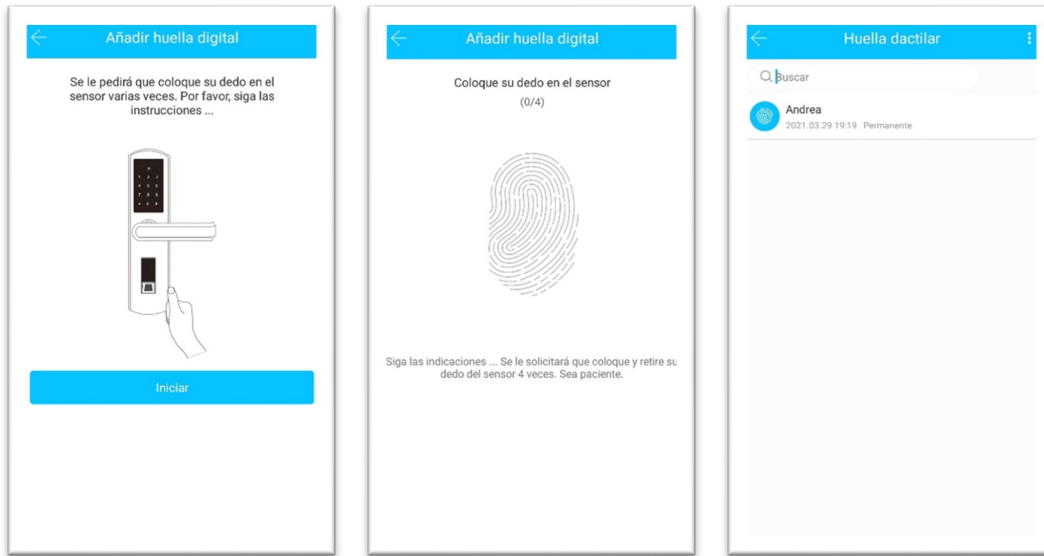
Añadir huella digital

Se le pedirá que coloque su dedo en el sensor varias veces. Por favor, siga las instrucciones ...

Iniciar

Añadir huella digital

Coloque su dedo en el sensor

(0/4)

Siga las indicaciones ... Se le solicitará que coloque y retire su dedo del sensor 4 veces. Sea paciente.

Huella dactilar

Buscar

Andrea

2021.03.29 19:19 Permanente